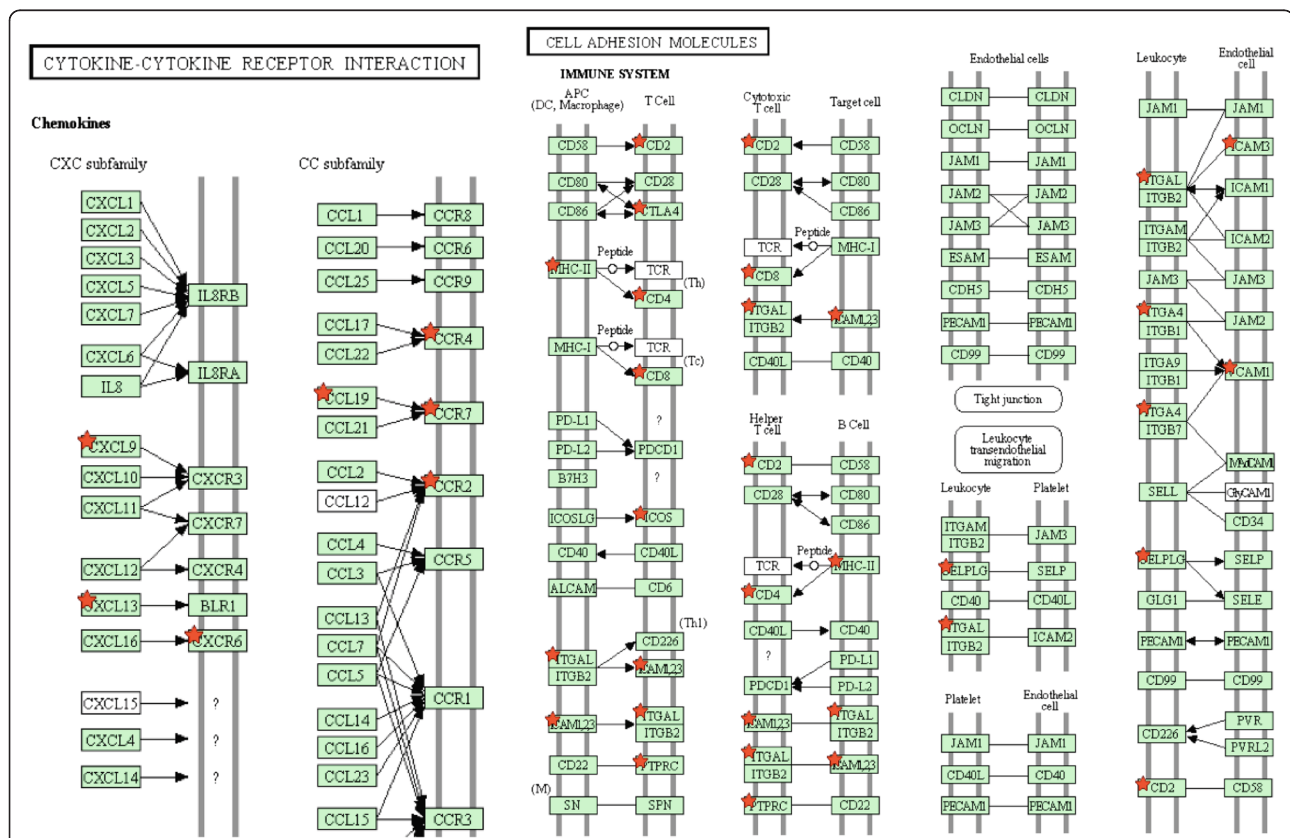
CYTOKINE-CYTOKINE RECEPTOR INTERACTION

Chemokines

CXC subfamily

CXCL1
CXCL2
CXCL3
CXCL5
CXCL7
IL8RB
CXCL6
IL8
IL8RA
CXCL9
CXCL10
CXCL11
CXCR3
CXCR7
CXCL12
CXCR4
CXCL13
BLR1
CXCL16
CXCR6
CXCL15
?
CXCL4
?
CXCL14
?

CC subfamily

CCL1
CCR8
CCL20
CCR6
CCL25
CCR9
CCL17
CCL22
CCR4
CCL19
CCL21
CCR7
CCL2
CCL12
CCR2
CCL4
CCL3
CCR5
CCL13
CCL7
CCL5
CCR1
CCL14
CCL16
CCL23
CCL15
CCR3

CELL ADHESION MOLECULES

IMMUNE SYSTEM

APC (DC, Macrophage)
T Cell
CD58
CD2
CD80
CD28
CD86
CTLA4
Peptide
MHC-II
TCR
(Th)
CD4
Peptide
MHC-I
TCR
(Tc)
CD8
PD-L1
?
PD-L2
PDCD1
B7H3
?
ICOSLG
ICOS
CD40
CD40L
ALCAM
CD6
(Th1)
CD226
ITGAL
ITGB2
ICAM1,2,3
ICAM1,2,3
ITGAL
ITGB2
CD22
PTPRC
(M)
SN
SPN

Cytotoxic T cell
Target cell
CD2
CD58
CD28
CD80
CD86
Peptide
TCR
MHC-I
CD8
ITGAL
ITGB2
ICAM1,2,3
CD40L
CD40

Helper T cell
B Cell
CD2
CD58
CD28
CD80
CD86
Peptide
TCR
MHC-II
CD4
CD40L
CD40
?
PD-L1
PDCD1
PD-L2
ICAM1,2,3
ITGAL
ITGB2
ITGAL
ITGB2
ICAM1,2,3
PTPRC
CD22

Endothelial cells
CLDN
CLDN
OCLN
OCLN
JAM1
JAM1
JAM2
JAM2
JAM3
JAM3
ESAM
ESAM
CDH5
CDH5
PECAM1
PECAM1
CD99
CD99
Tight junction
Leukocyte transendothelial migration

Leukocyte
Platelet
ITGAM
ITGB2
JAM3
SELPLG
SELP
CD40
CD40L
ITGAL
ITGB2
ICAM2

Platelet
Endothelial cell
JAM1
JAM1
CD40L
CD40
PECAM1
PECAM1

Leukocyte
Endothelial cell
JAM1
JAM1
ICAM3
ITGAL
ITGB2
ICAM1
ITGAM
ITGB2
ICAM2
JAM3
JAM3
ITGA4
ITGB1
JAM2
ITGA9
ITGB1
VCAM1
ITGA4
ITGB7
MAdCAM1
SELL
GlyCAM1
CD34
SELPLG
SELP
GLG1
SELE
PECAM1
PECAM1
CD99
CD99
CD226
PVR
PVRL2
CD2
CD58